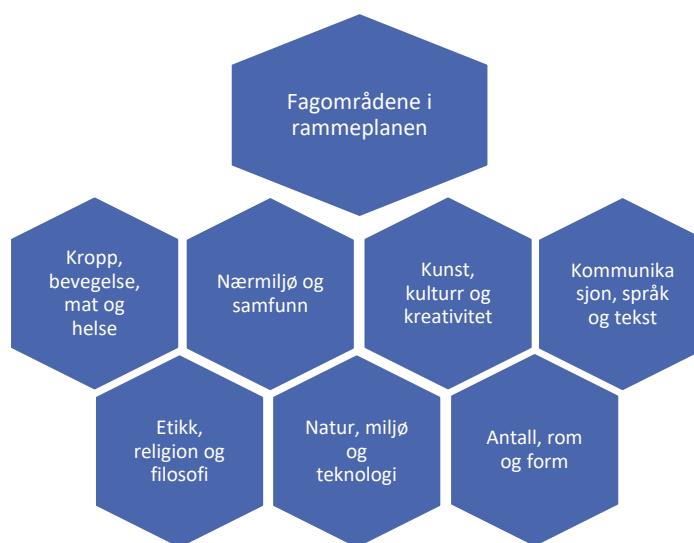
Fagområdene i rammeplanen

Kropp, bevegelse, mat og helse

Nærmiljø og samfunn

Kunst, kulturr og kreativitet

Kommunika sjon, språk og tekst

Etikk, religion og filosofi

Natur, miljø og teknologi

Antall, rom og form